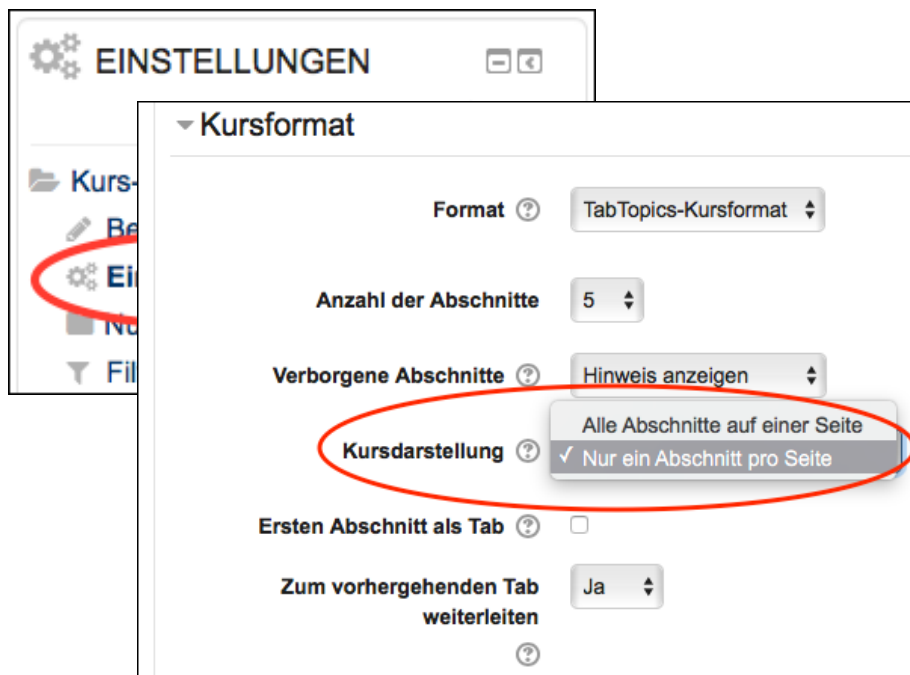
EINSTELLUNGEN

Kurs-
Be
Ei
Nu
Fil

Kursformat

Format TabTopics-Kursformat

Anzahl der Abschnitte 5

Verborgene Abschnitte Hinweis anzeigen

Kursdarstellung
Alle Abschnitte auf einer Seite
✓ Nur ein Abschnitt pro Seite

Ersten Abschnitt als Tab

Zum vorhergehenden Tab weiterleiten Ja